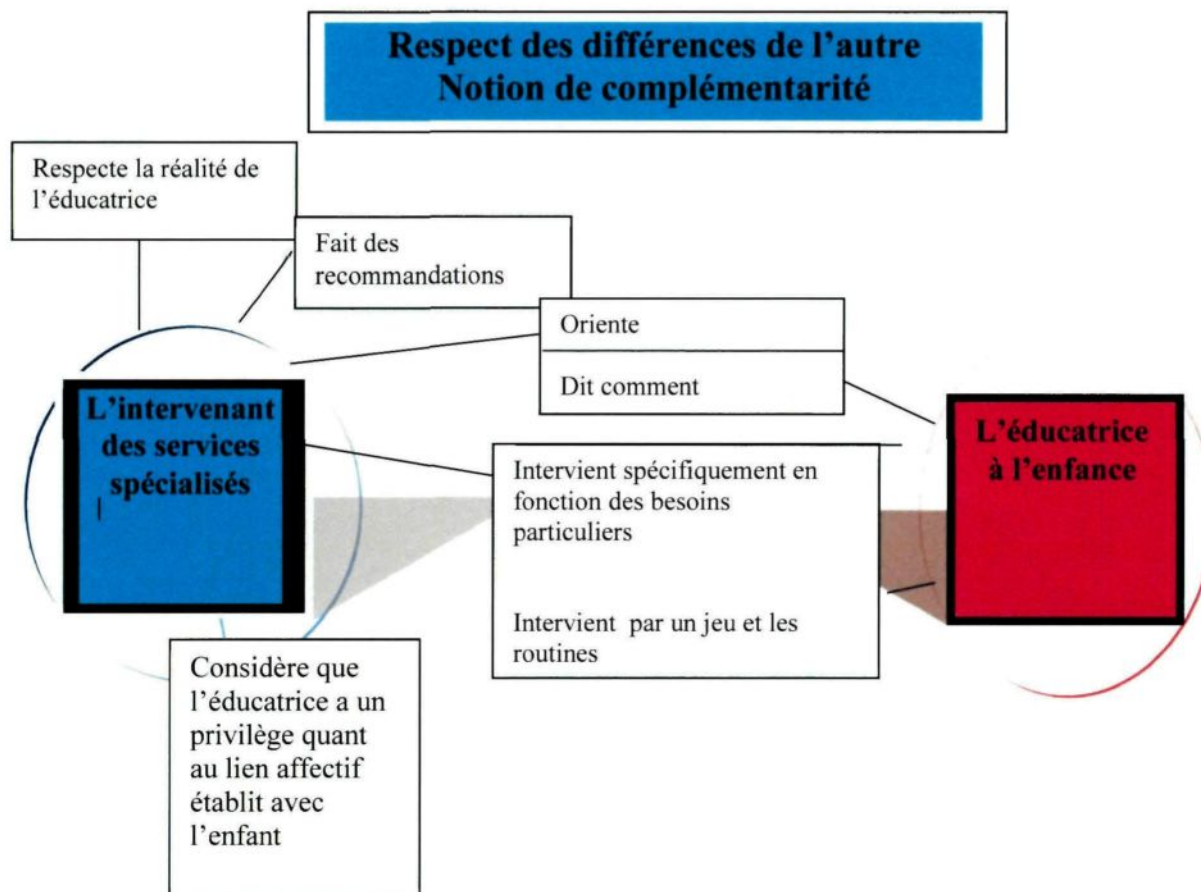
Respect des différences de l'autre
Notion de complémentarité

Respecte la réalité de l'éducatrice

Fait des recommandations

Oriente

Dit comment

L'intervenant des services spécialisés

L'éducatrice à l'enfance

Intervient spécifiquement en fonction des besoins particuliers

Intervient par un jeu et les routines

Considère que l'éducatrice a un privilège quant au lien affectif établit avec l'enfant